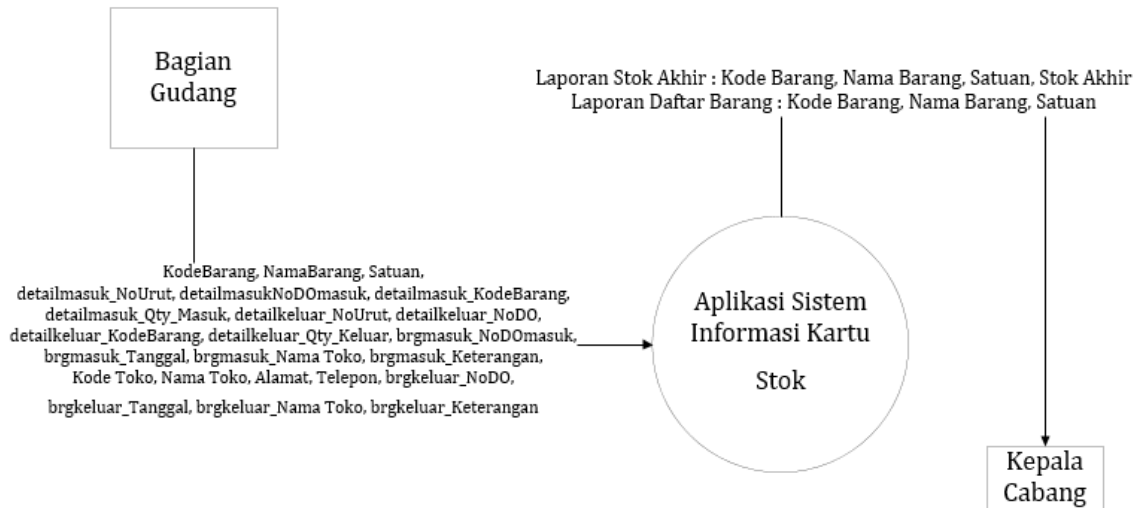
Bagian Gudang

Laporan Stok Akhir : Kode Barang, Nama Barang, Satuan, Stok Akhir
Laporan Daftar Barang : Kode Barang, Nama Barang, Satuan

KodeBarang, NamaBarang, Satuan, detailmasuk_NoUrut, detailmasukNoDOmasuk, detailmasuk_KodeBarang, detailmasuk_Qty_Masuk, detailkeluar_NoUrut, detailkeluar_NoDO, detailkeluar_KodeBarang, detailkeluar_Qty_Keluar, brgmasuk_NoDOmasuk, brgmasuk_Tanggal, brgmasuk_Nama Toko, brgmasuk_Keterangan, Kode Toko, Nama Toko, Alamat, Telepon, brgkeluar_NoDO,

brgkeluar_Tanggal, brgkeluar_Nama Toko, brgkeluar_Keterangan

Aplikasi Sistem Informasi Kartu Stok

Kepala Cabang